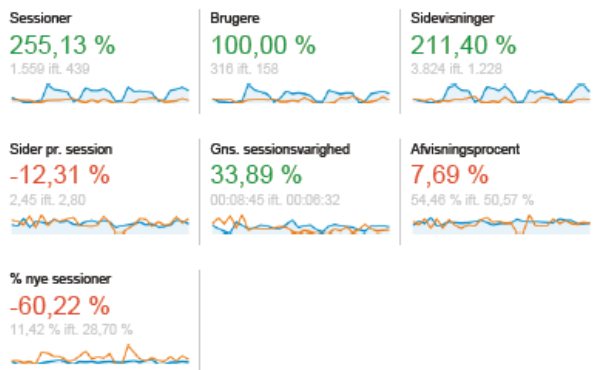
Sessioner
255,13 %
1.559 ift. 439

Brugere
100,00 %
316 ift. 158

Sidevisninger
211,40 %
3.824 ift. 1.228

Sider pr. session
-12,31 %
2,45 ift. 2,80

Gns. sessionsvarighed
33,89 %
00:08:45 ift. 00:06:32

Afvisningsprocent
7,69 %
54,46 % ift. 50,57 %

% nye sessioner
-60,22 %
11,42 % ift. 28,70 %